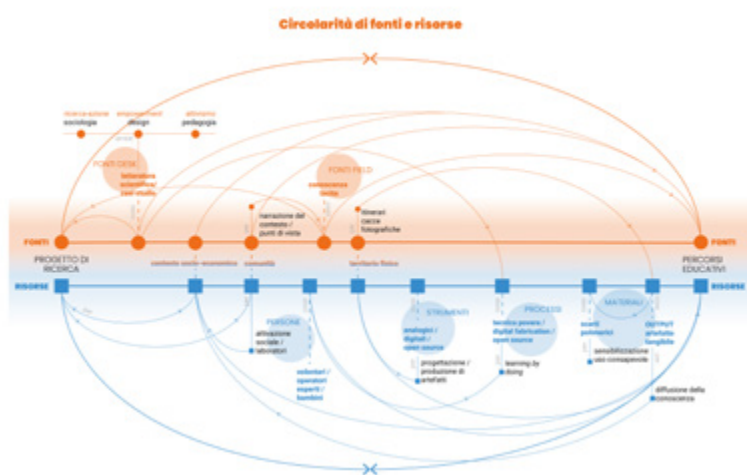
Circolarità di fonti e risorse

ricerca-azione
sociologia

empowerment
design

attivismo
pedagogia

FONTI DESK
letteratura
scientifica
casi studio

FONTI FIELD
conoscenza
locale

narrazione del
contesto /
punti di vista

itinerari
carte
fotografiche

FONTI

FONTI

PROGETTO DI
RICERCA

contesto socio - economico

comunità

territorio fisico

PERCORSI
EDUCATIVI

RISORSE

RISORSE

PERSONE
attivazione
sociale /
laboratori

volontari /
operatori
esperti /
bambini

STRUMENTI
analogici /
digitali /
open source

progettazione /
produzione di
artefatti

PROCESSI
tecnica povera /
digital fabrication /
open source

learning by
doing

MATERIALI
scarti
poliimerici

sensibilizzazione
uso consapevole

spazi /
artefatti
tangibili

diffusione della
conoscenza